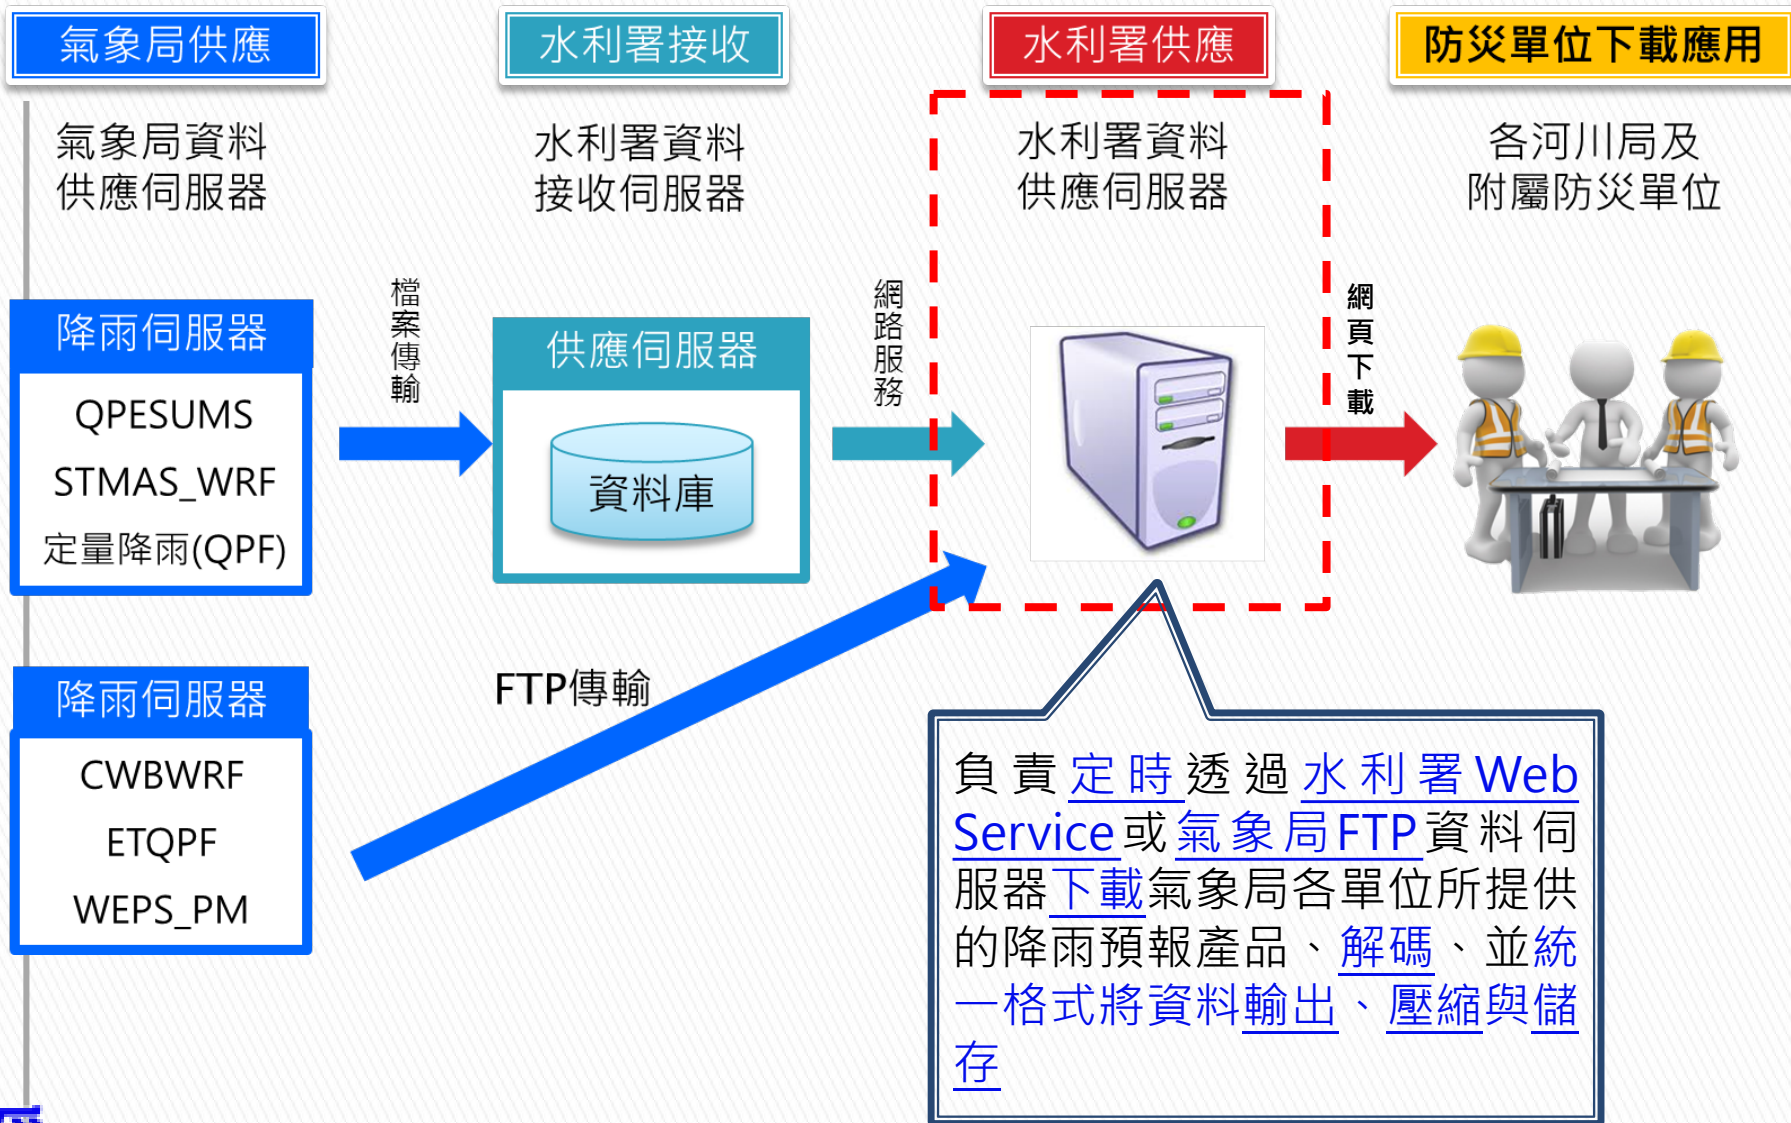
氣象局供應

水利署接收

水利署供應

防災單位下載應用

氣象局資料供應伺服器

水利署資料接收伺服器

水利署資料供應伺服器

各河川局及附屬防災單位

降雨伺服器

QPESUMS

STMAS_WRF

定量降雨(QPF)

檔案傳輸

供應伺服器

資料庫

網路服務

網頁下載

降雨伺服器

CWBWRF

ETQPF

WEPS_PM

FTP傳輸

負責定時透過水利署Web Service或氣象局FTP資料伺服器下載氣象局各單位所提供的降雨預報產品、解碼、並統一格式將資料輸出、壓縮與儲存